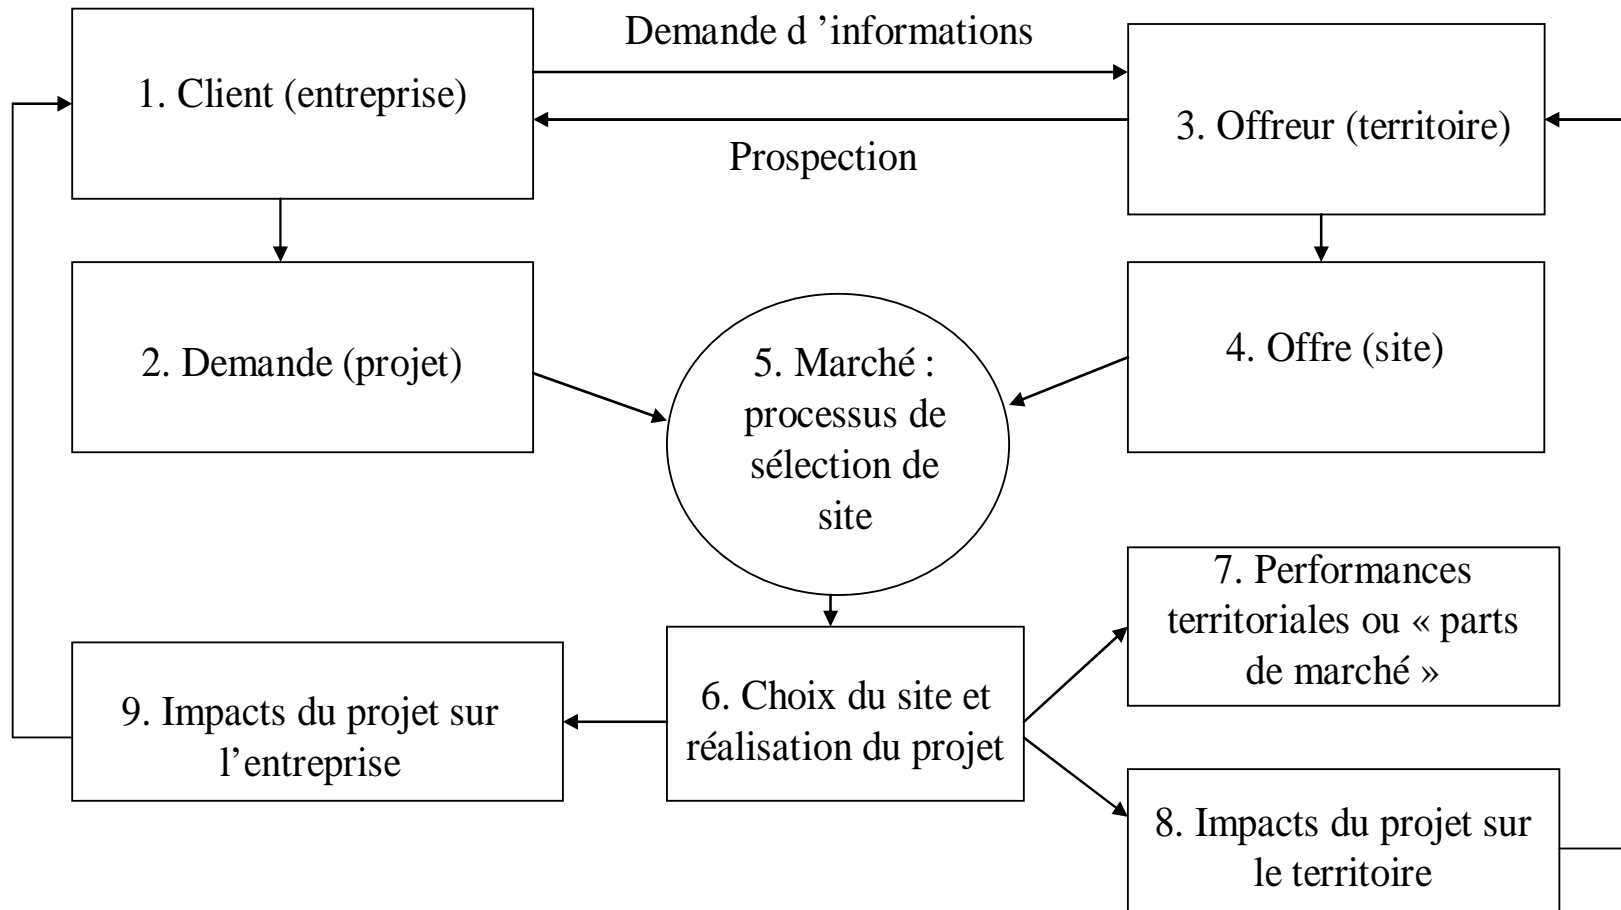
1. Client (entreprise)

Demande d 'informations

Prospection

3. Offreur (territoire)

2. Demande (projet)

5. Marché : processus de sélection de site

4. Offre (site)

7. Performances territoriales ou « parts de marché »

9. Impacts du projet sur l'entreprise

6. Choix du site et réalisation du projet

8. Impacts du projet sur le territoire